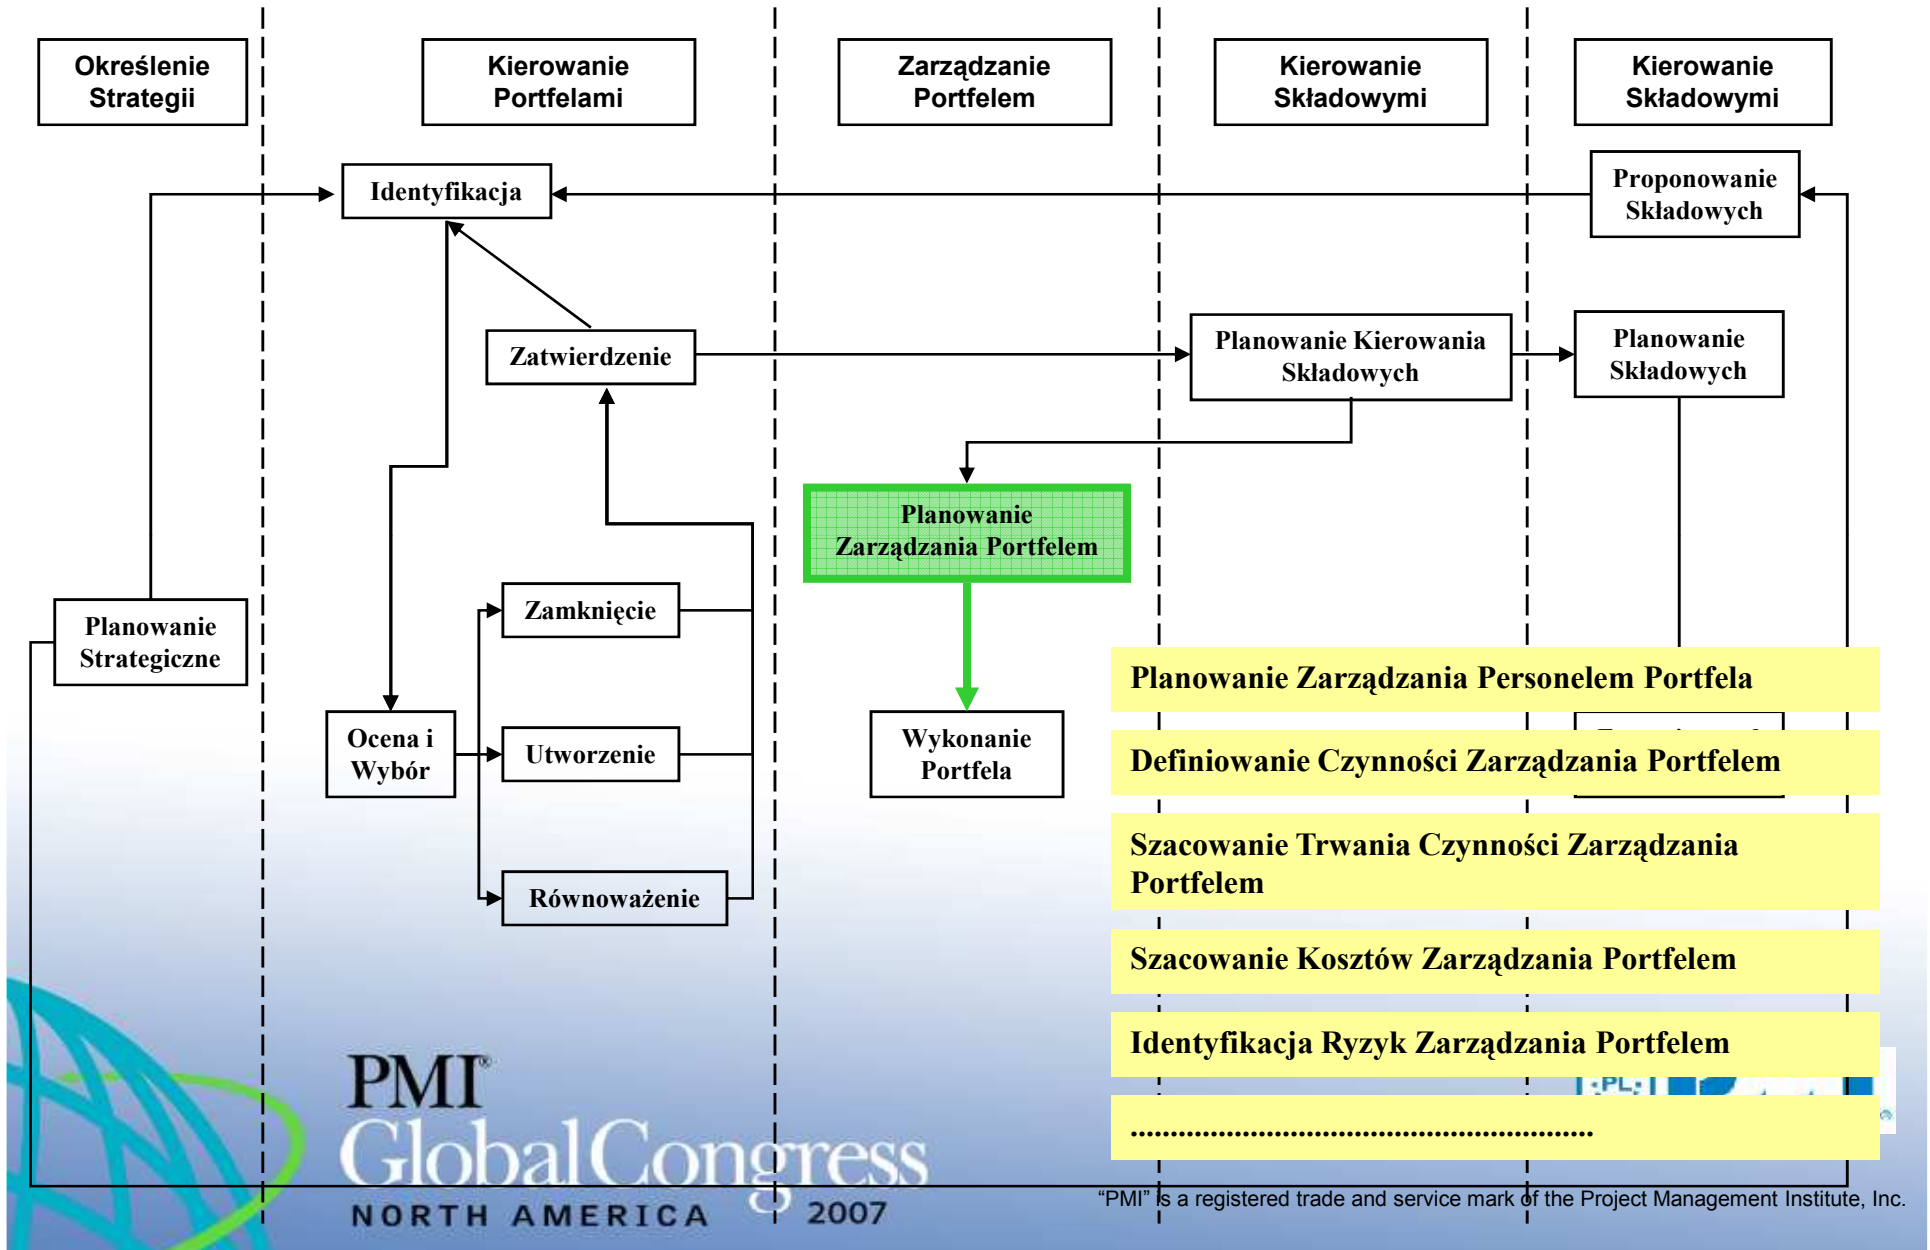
Określenie Strategii

Kierowanie Portfelami

Zarządzanie Portfelem

Kierowanie Składowymi

Kierowanie Składowymi

Identyfikacja

Proponowanie Składowych

Zatwierdzenie

Planowanie Kierowania Składowych

Planowanie Składowych

Planowanie Zarządzania Portfelem

Zamknięcie

Planowanie Strategiczne

Ocena i Wybór

Utworzenie

Wykonanie Portfela

Równoważenie

Planowanie Zarządzania Personelem Portfela

Definiowanie Czynności Zarządzania Portfelem

Szacowanie Trwania Czynności Zarządzania Portfelem

Szacowanie Kosztów Zarządzania Portfelem

Identyfikacja Ryzyk Zarządzania Portfelem

.........................................................

PMI® Global Congress NORTH AMERICA 2007

“PMI” is a registered trade and service mark of the Project Management Institute, Inc.